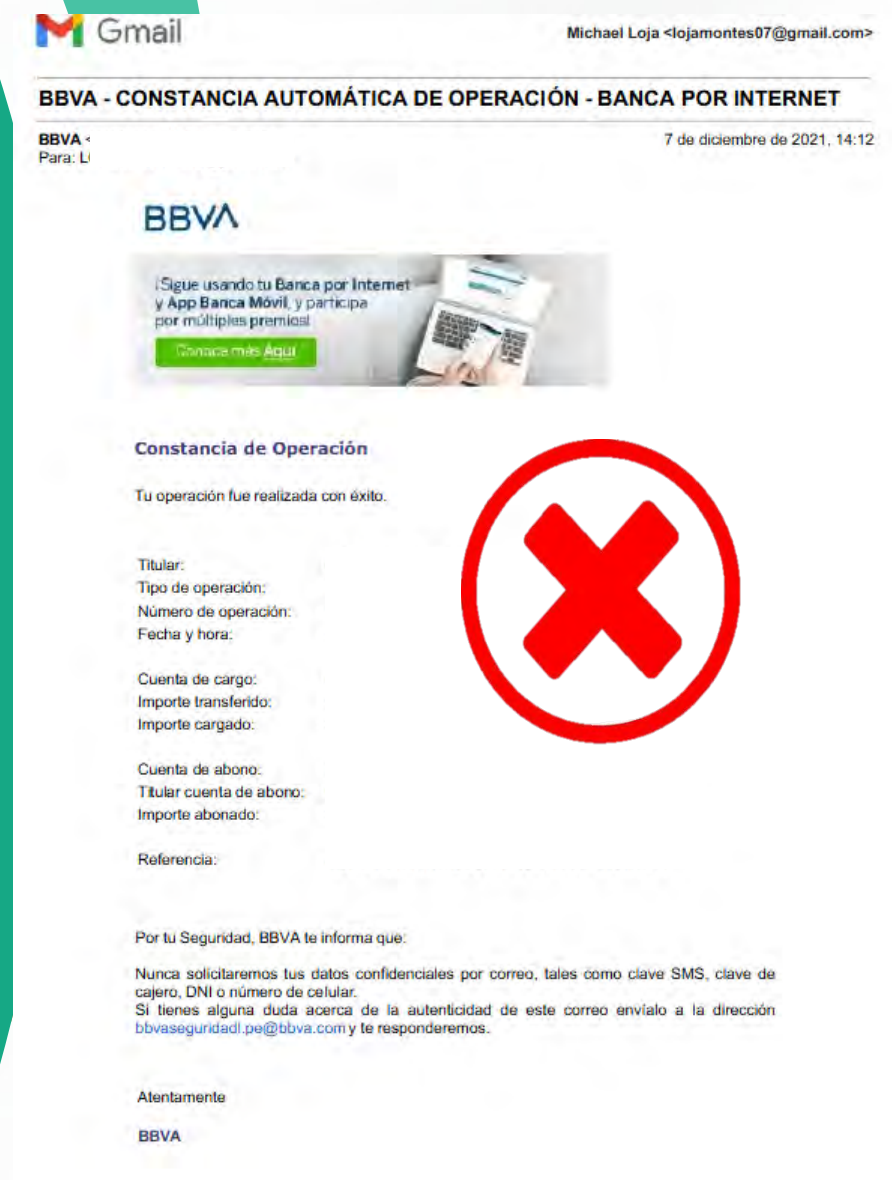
Gmail

Michael Loja <lojamontes07@gmail.com>

BBVA - CONSTANCIA AUTOMÁTICA DE OPERACIÓN - BANCA POR INTERNET

BBVA <
Para: L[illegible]

7 de diciembre de 2021, 14:12

BBVA

¡Sigue usando tu Banca por Internet y App Banca Móvil, y participa por múltiples premios!

Conoce más Aquí

Constancia de Operación

Tu operación fue realizada con éxito.

Titular:
Tipo de operación:
Número de operación:
Fecha y hora:

Cuenta de cargo:
Importe transferido:
Importe cargado:

Cuenta de abono:
Titular cuenta de abono:
Importe abonado:

Referencia:

Por tu Seguridad, BBVA te informa que:

Nunca solicitaremos tus datos confidenciales por correo, tales como clave SMS, clave de cajero, DNI o número de celular.
Si tienes alguna duda acerca de la autenticidad de este correo envíalo a la dirección bbvaseguridadl.pe@bbva.com y te responderemos.

Atentamente

BBVA